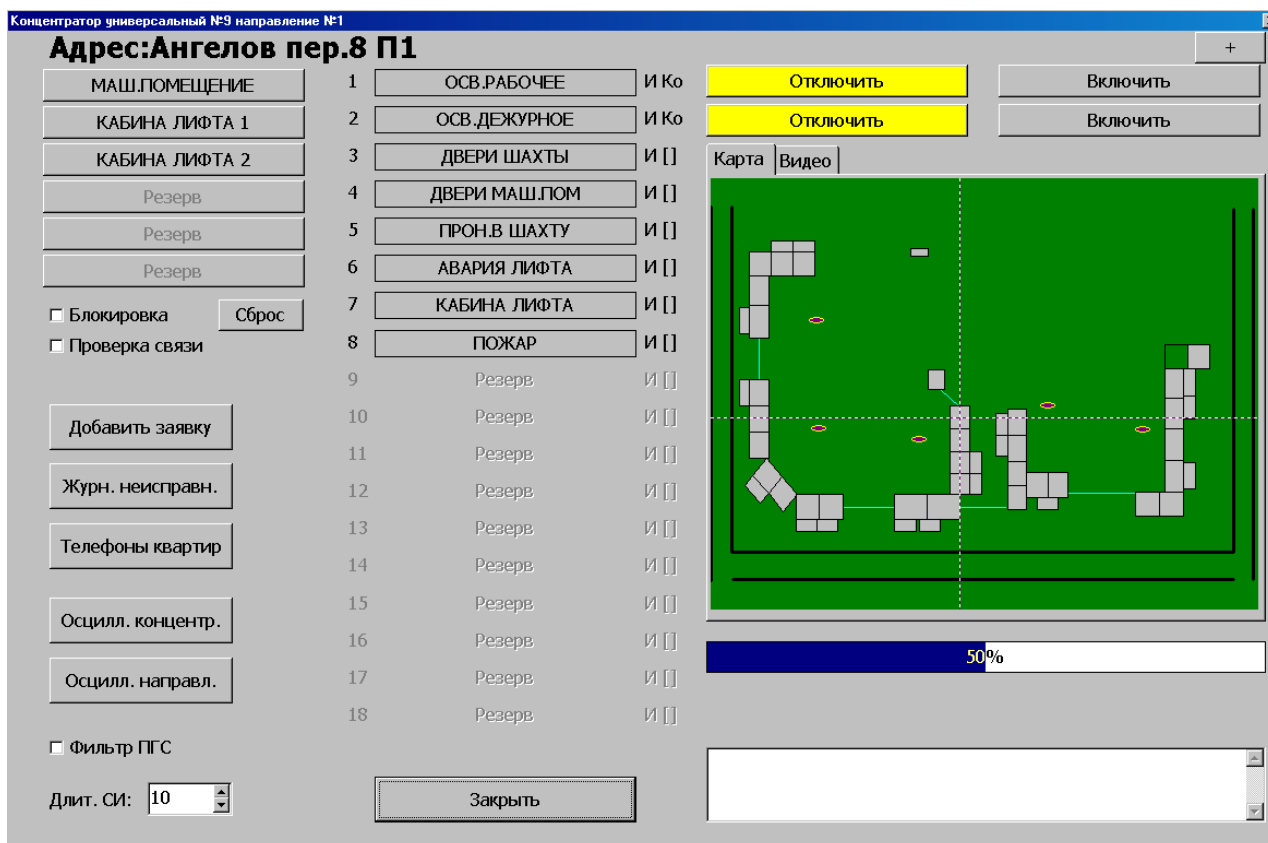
Концентратор универсальный №9 направление №1

Адрес:Ангелов пер.8 П1

+

МАШ.ПОМЕЩЕНИЕ
КАБИНА ЛИФТА 1
КАБИНА ЛИФТА 2
Резерв
Резерв
Резерв

☐ Блокировка
Сброс
☐ Проверка связи

Добавить заявку
Журн. неисправн.
Телефоны квартир
Осцилл. концентр.
Осцилл. направл.

☐ Фильтр ПГС

Длит. СИ: 10

1 ОСВ.РАБОЧЕЕ И Ко
2 ОСВ.ДЕЖУРНОЕ И Ко
3 ДВЕРИ ШАХТЫ И []
4 ДВЕРИ МАШ.ПОМ И []
5 ПРОН.В ШАХТУ И []
6 АВАРИЯ ЛИФТА И []
7 КАБИНА ЛИФТА И []
8 ПОЖАР И []
9 Резерв И []
10 Резерв И []
11 Резерв И []
12 Резерв И []
13 Резерв И []
14 Резерв И []
15 Резерв И []
16 Резерв И []
17 Резерв И []
18 Резерв И []

Закрыть

Отключить
Включить
Отключить
Включить

Карта
Видео

50%